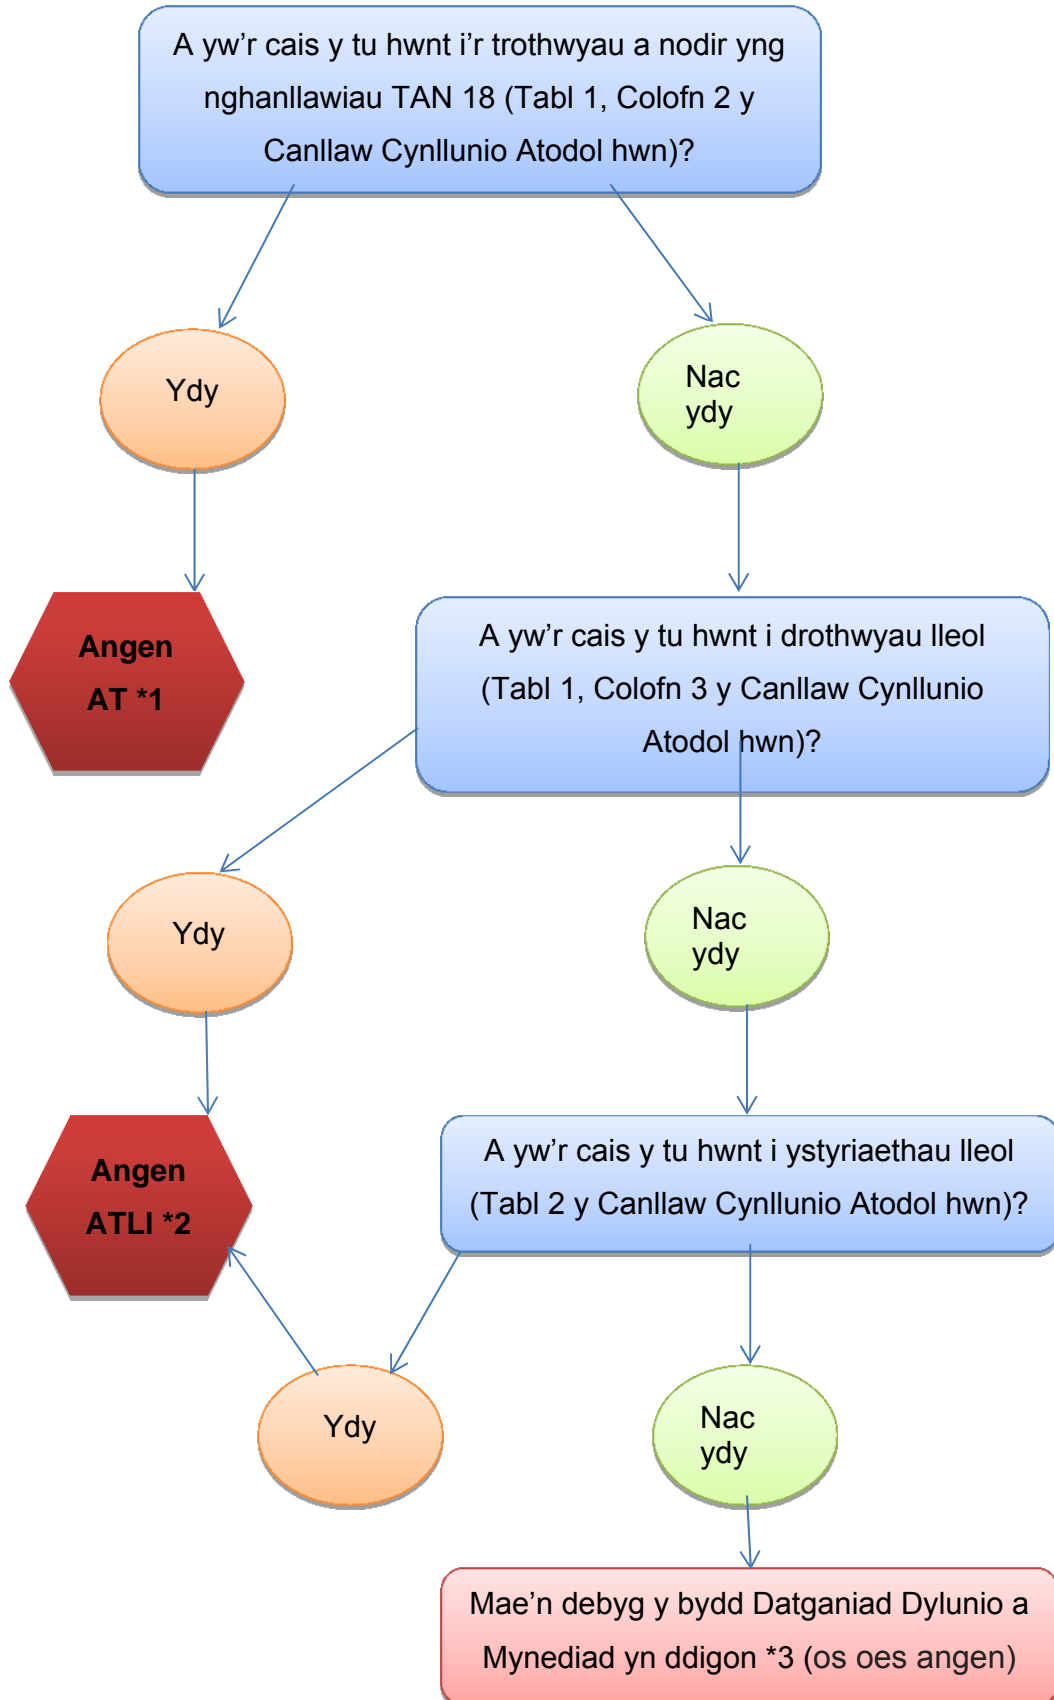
A yw'r cais y tu hwnt i'r trothwyau a nodir yng nghanllawiau TAN 18 (Tabl 1, Colofn 2 y Canllaw Cynllunio Atodol hwn)?

Ydy

Nac ydy

Angen AT *1

A yw'r cais y tu hwnt i drothwyau lleol (Tabl 1, Colofn 3 y Canllaw Cynllunio Atodol hwn)?

Ydy

Nac ydy

Angen ATLI *2

A yw'r cais y tu hwnt i ystyriaethau lleol (Tabl 2 y Canllaw Cynllunio Atodol hwn)?

Ydy

Nac ydy

Mae'n debyg y bydd Datganiad Dylunio a Mynediad yn ddigon *3 (os oes angen)